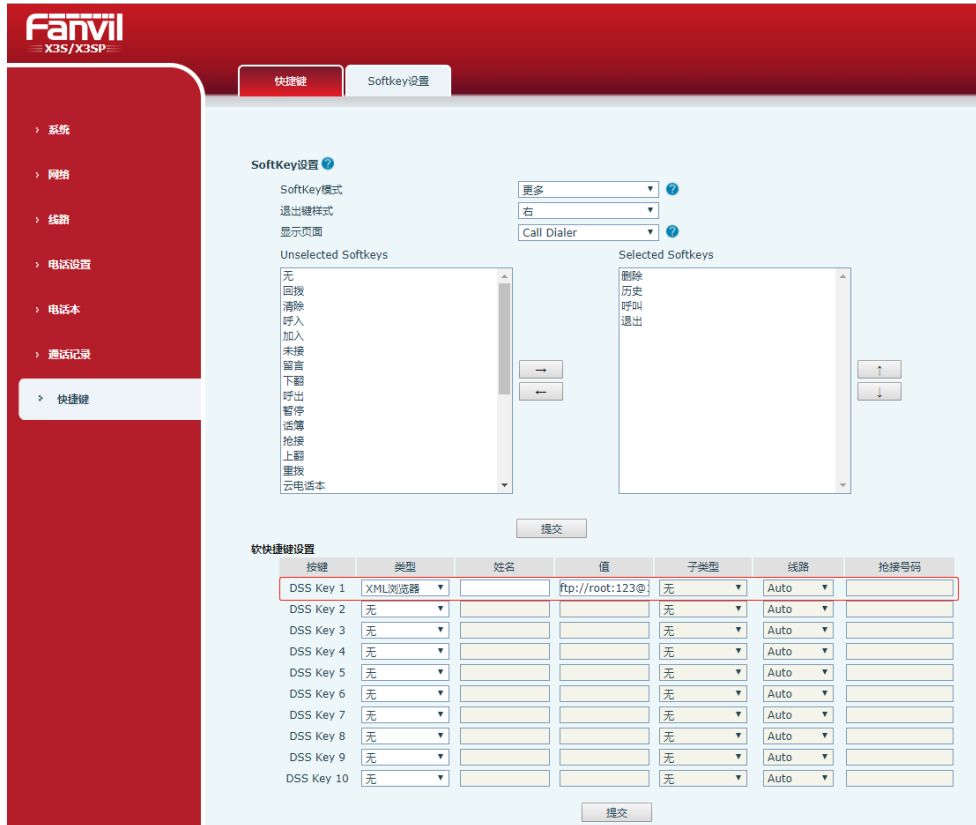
Fanvil
X3S/X3SP

快捷键 Softkey设置

› 系统
› 网络
› 线路
› 电话设置
› 电话本
› 通话记录
› 快捷键

SoftKey设置

SoftKey模式 更多
退出键样式 右
显示页面 Call Dialer

Unselected Softkeys
无
回拨
清除
呼入
加入
未接
留言
下翻
呼出
暂停
话簿
抢接
上翻
重拨
云电话本

→
←

Selected Softkeys
删除
历史
呼叫
退出

↑
↓

提交

软快捷键设置

| 按键 | 类型 | 姓名 | 值 | 子类型 | 线路 | 抢接号码 |
|---|---|---|---|---|---|---|
| DSS Key 1 | XML浏览器 | | ftp://root:123@ | 无 | Auto | |
| DSS Key 2 | 无 | | | 无 | Auto | |
| DSS Key 3 | 无 | | | 无 | Auto | |
| DSS Key 4 | 无 | | | 无 | Auto | |
| DSS Key 5 | 无 | | | 无 | Auto | |
| DSS Key 6 | 无 | | | 无 | Auto | |
| DSS Key 7 | 无 | | | 无 | Auto | |
| DSS Key 8 | 无 | | | 无 | Auto | |
| DSS Key 9 | 无 | | | 无 | Auto | |
| DSS Key 10 | 无 | | | 无 | Auto | |

提交